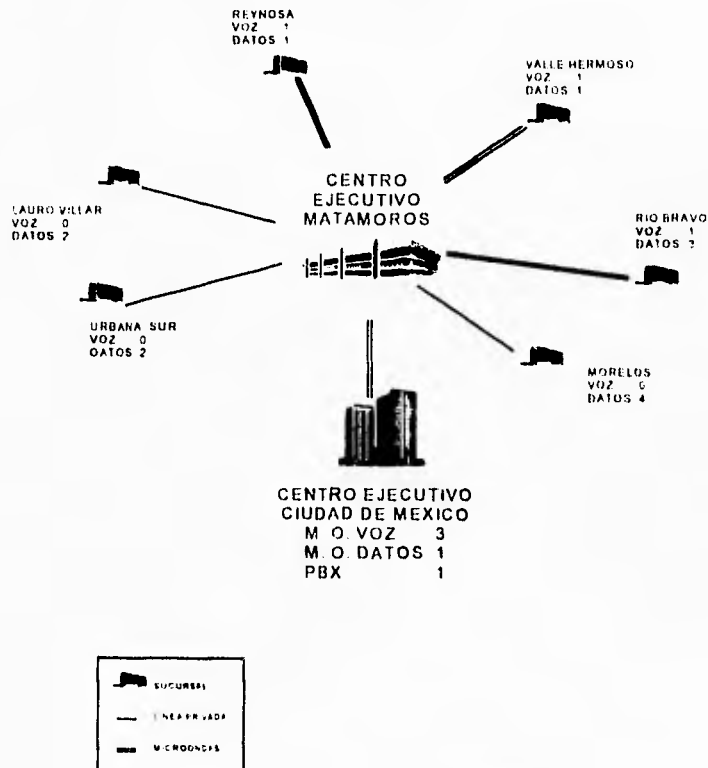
REYNOSA
VOZ 1
DATOS 1

VALLE HERMOSO
VOZ 1
DATOS 1

LAURO VILLAR
VOZ 0
DATOS 2

CENTRO
EJECUTIVO
MATAMOROS

RIO BRAVO
VOZ 1
DATOS 3

URBANA SUR
VOZ 0
DATOS 2

MORELOS
VOZ 0
DATOS 4

CENTRO EJECUTIVO
CIUDAD DE MEXICO
M. O. VOZ 3
M. O. DATOS 1
PBX 1

SUCURSAL
LINEA PRIVADA
MICROONDAS